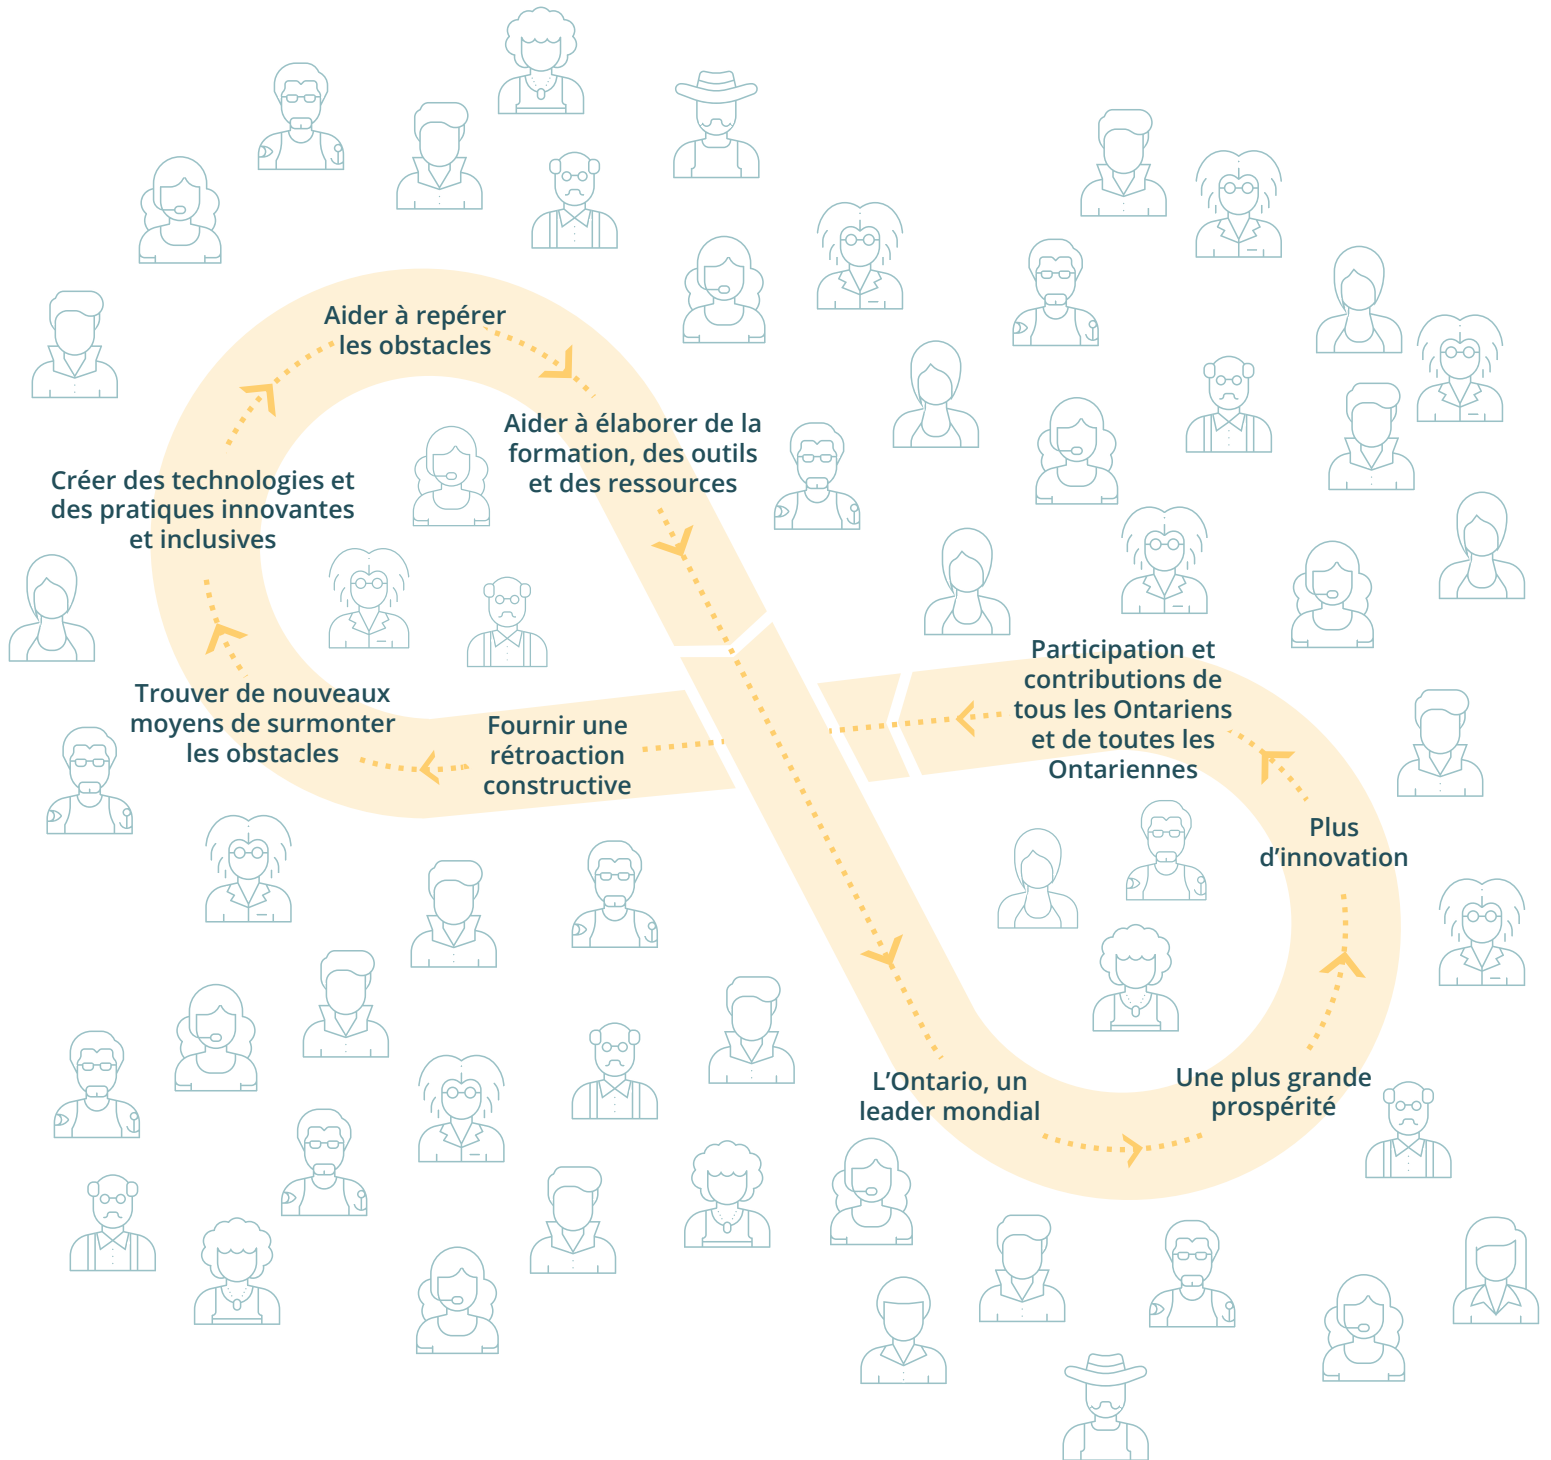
Aider à repérer les obstacles

Aider à élaborer de la formation, des outils et des ressources

Créer des technologies et des pratiques innovantes et inclusives

Participation et contributions de tous les Ontariens et de toutes les Ontariennes

Trouver de nouveaux moyens de surmonter les obstacles

Fournir une rétroaction constructive

Plus d'innovation

L'Ontario, un leader mondial

Une plus grande prospérité